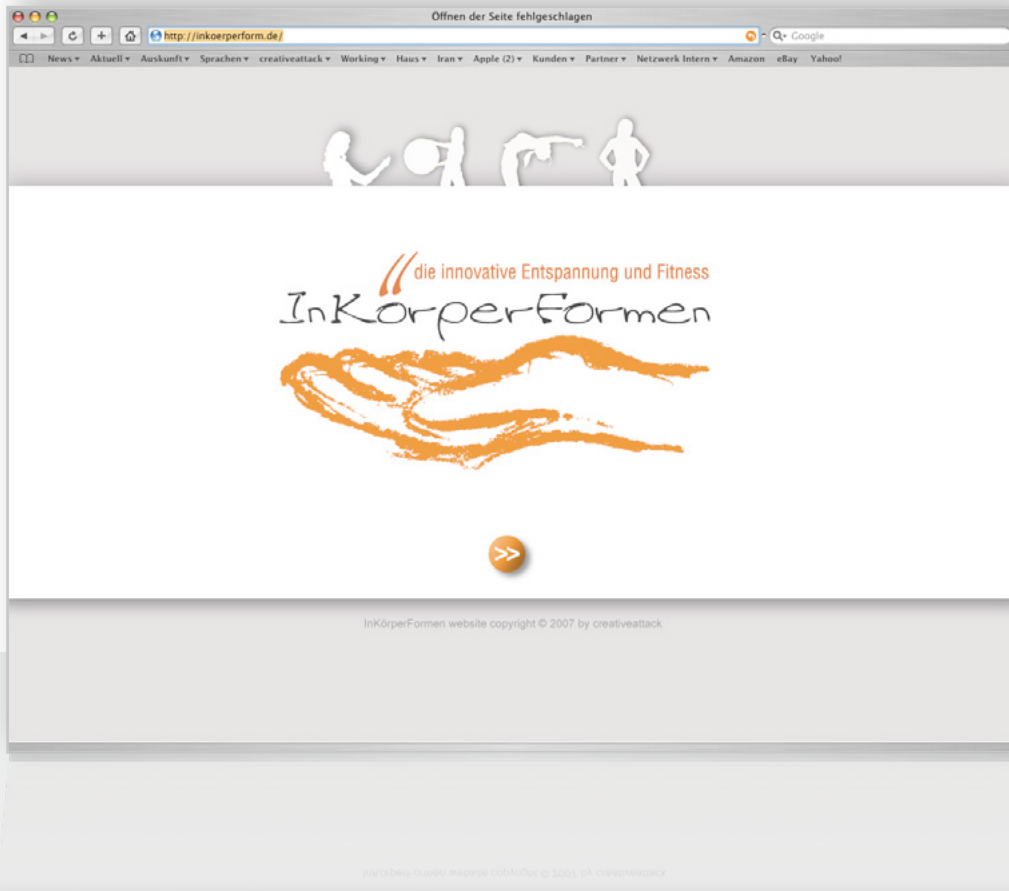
Öffnen der Seite fehlgeschlagen

http://inkoerperform.de/

Google

News ▾ Aktuell ▾ Auskunft ▾ Sprachen ▾ creativeattack ▾ Working ▾ Haus ▾ Iran ▾ Apple (2) ▾ Kunden ▾ Partner ▾ Netzwerk Intern ▾ Amazon eBay Yahoo!

die innovative Entspannung und Fitness

InKörperFormen

>>

InKörperFormen website copyright © 2007 by creativeattack